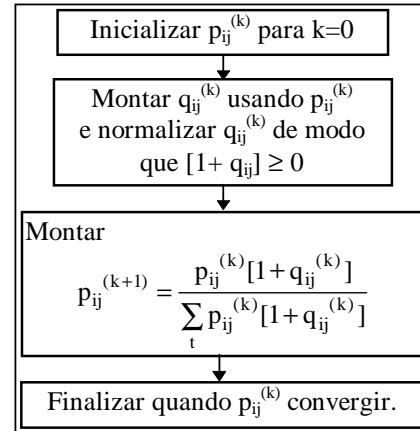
Inicializar $p_{ij}^{(k)}$ para k=0

Montar $q_{ij}^{(k)}$ usando $p_{ij}^{(k)}$ e normalizar $q_{ij}^{(k)}$ de modo que $[1+q_{ij}] \geq 0$

Montar

$p_{ij}^{(k+1)} = \frac{p_{ij}^{(k)}[1+q_{ij}^{(k)}]}{\sum_{t} p_{ij}^{(k)}[1+q_{ij}^{(k)}]}$

Finalizar quando $p_{ij}^{(k)}$ convergir.